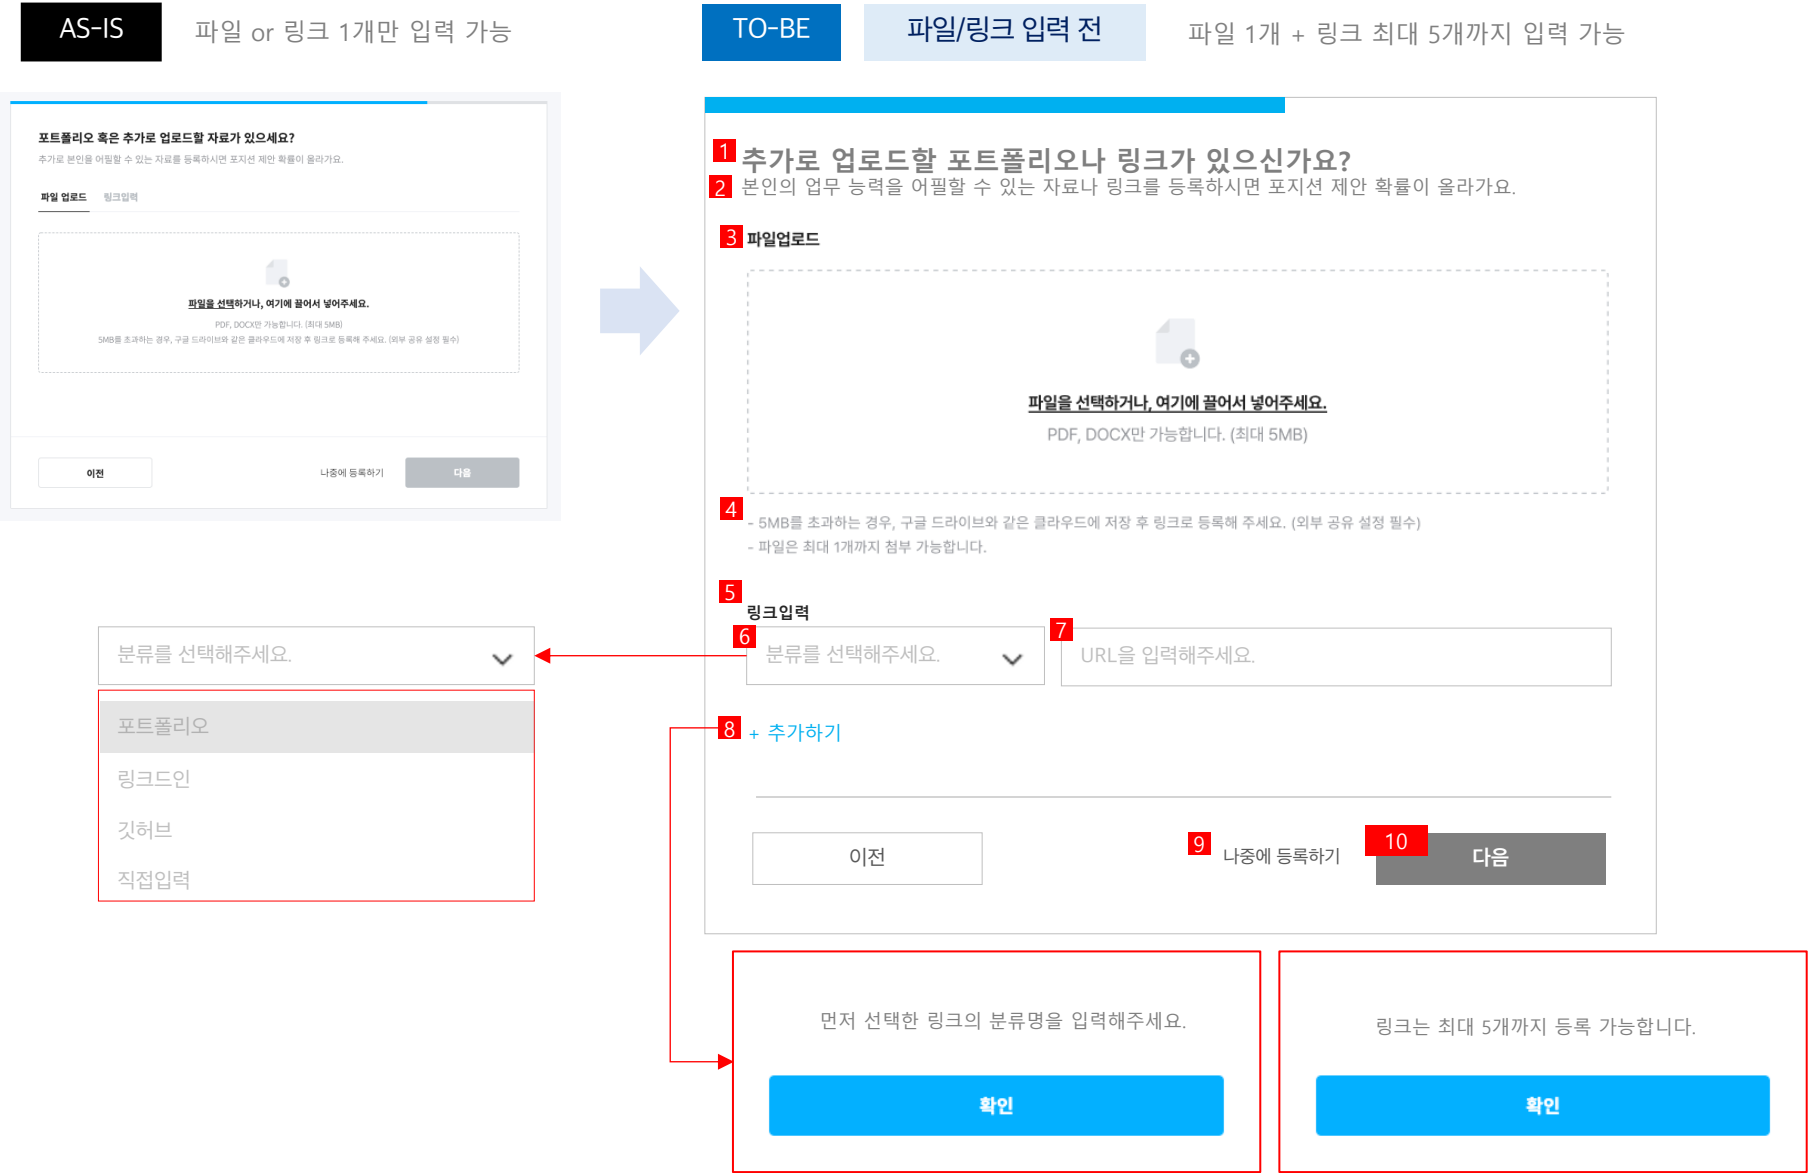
AS-IS 파일 or 링크 1개만 입력 가능

포트폴리오 혹은 추가로 업로드할 자료가 있으세요?

추가로 본인을 어필할 수 있는 자료를 등록하시면 포지션 제안 확률이 올라가요.

파일 업로드 링크입력

파일을 선택하거나, 여기에 끌어서 넣어주세요.

PDF, DOCX만 가능합니다. (최대 5MB)

5MB를 초과하는 경우, 구글 드라이브와 같은 클라우드에 저장 후 링크로 등록해 주세요. (외부 공유 설정 필수)

이전 나중에 등록하기 다음

TO-BE 파일/링크 입력 전 파일 1개 + 링크 최대 5개까지 입력 가능

1 추가로 업로드할 포트폴리오나 링크가 있으신가요?

2 본인의 업무 능력을 어필할 수 있는 자료나 링크를 등록하시면 포지션 제안 확률이 올라가요.

3 파일업로드

파일을 선택하거나, 여기에 끌어서 넣어주세요.

PDF, DOCX만 가능합니다. (최대 5MB)

4 - 5MB를 초과하는 경우, 구글 드라이브와 같은 클라우드에 저장 후 링크로 등록해 주세요. (외부 공유 설정 필수)
- 파일은 최대 1개까지 첨부 가능합니다.

5 링크입력

6 분류를 선택해주세요.

7 URL을 입력해주세요.

8 + 추가하기

이전

9 나중에 등록하기

10 다음

분류를 선택해주세요.

포트폴리오

링크드인

깃허브

직접입력

먼저 선택한 링크의 분류명을 입력해주세요.

확인

링크는 최대 5개까지 등록 가능합니다.

확인